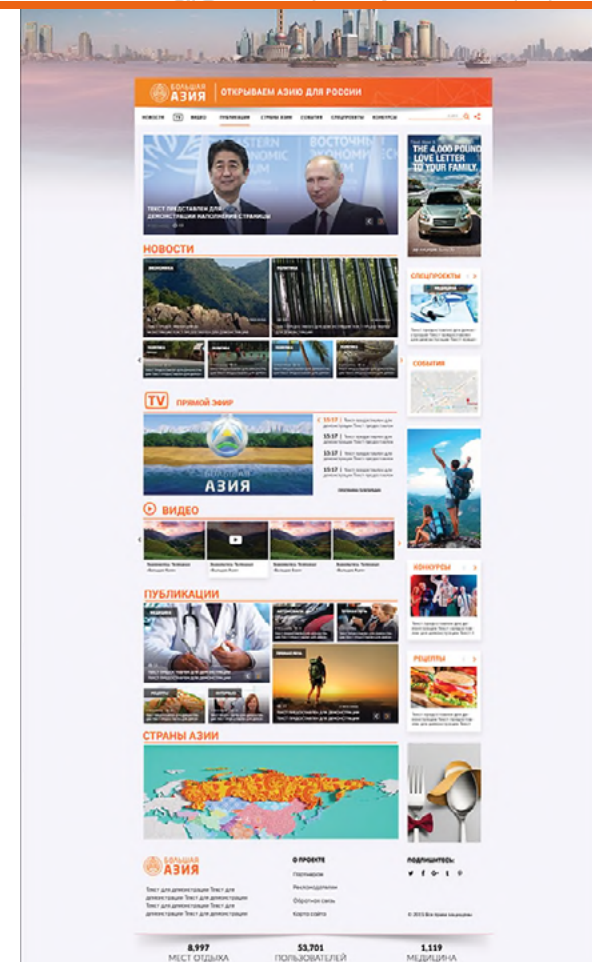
БОЛЬШАЯ АЗИЯ | ОТКРЫВАЕМ АЗИЮ ДЛЯ РОССИИ

НОВОСТИ TV ВИДЕО ПУБЛИКАЦИИ СТРАНЫ АЗИИ СОБЫТИЯ СПЕЦПРОЕКТЫ КОНКУРСЫ

ВОСТОЧНЫЙ EASTERN ECONOMIC FORUM

Текст представлен для демонстрации наполнения страницы

THE 4,000 POUND LOVE LETTER TO YOUR FAMILY.

НОВОСТИ

СПЕЦПРОЕКТЫ

СОБЫТИЯ

TV ПРЯМОЙ ЭФИР

15:17
15:17
15:17
15:17

АЗИЯ

ВИДЕО

ПУБЛИКАЦИИ

КОНКУРСЫ

РЕЦЕПТЫ

СТРАНЫ АЗИИ

БОЛЬШАЯ АЗИЯ

Текст для демонстрации Текст для демонстрации Текст для демонстрации Текст для демонстрации Текст для демонстрации

О ПРОЕКТЕ

ПОДПИШИТЕСЬ:

© 2015 Все права защищены

8,997
МЕСТ ОТДЫХА

53,701
ПОЛЬЗОВАТЕЛЕЙ

1,119
МЕДИЦИНА